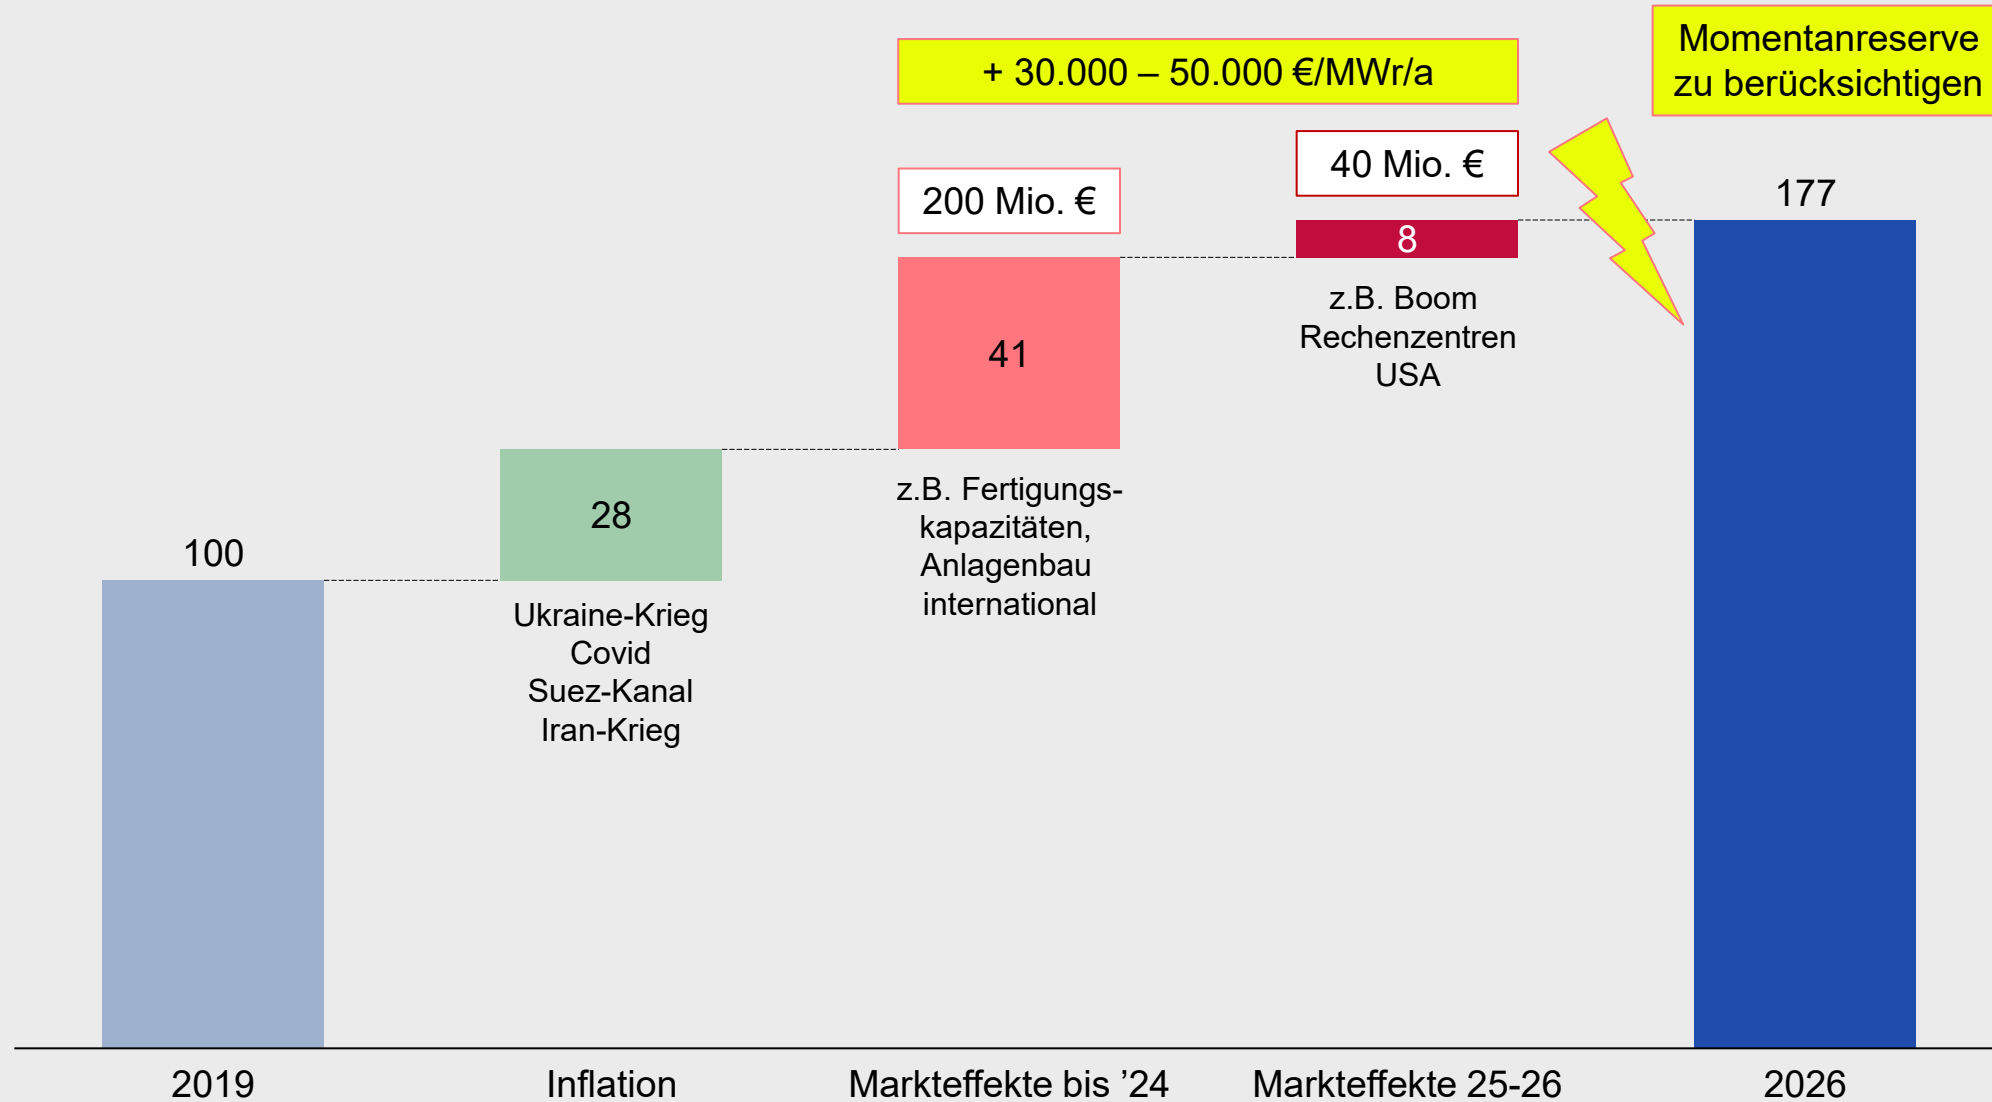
+ 30.000 – 50.000 €/MWr/a

Momentanreserve zu berücksichtigen

200 Mio. €

40 Mio. €

177

8

z.B. Boom Rechenzentren USA

41

z.B. Fertigungskapazitäten, Anlagenbau international

28

100

Ukraine-Krieg
Covid
Suez-Kanal
Iran-Krieg

2019

Inflation

Markteffekte bis ’24

Markteffekte 25-26

2026